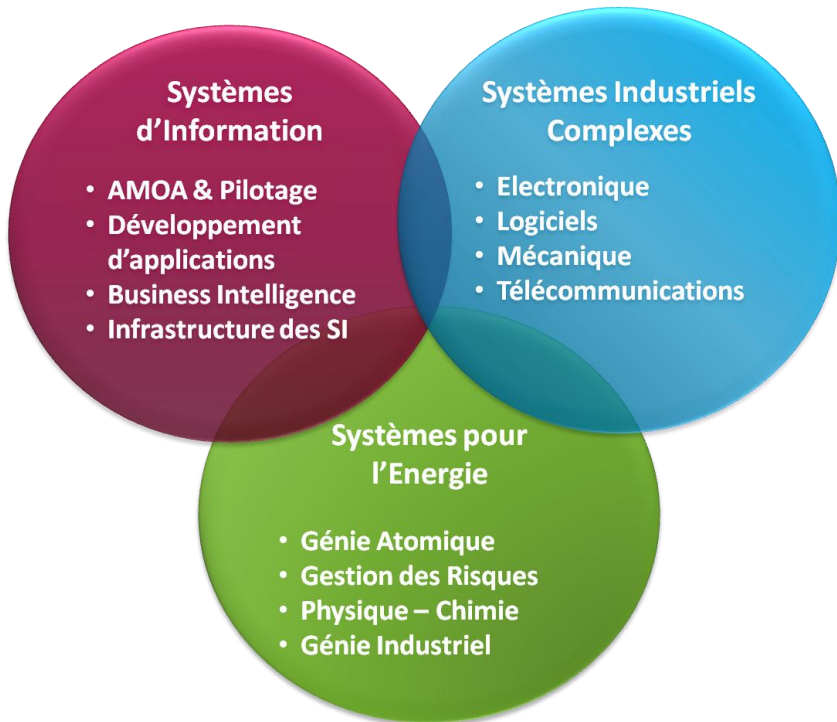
Systèmes d'Information

- AMOA & Pilotage
- Développement d'applications
- Business Intelligence
- Infrastructure des SI

Systèmes Industriels Complexes

- Electronique
- Logiciels
- Mécanique
- Télécommunications

Systèmes pour l'Energie

- Génie Atomique
- Gestion des Risques
- Physique – Chimie
- Génie Industriel